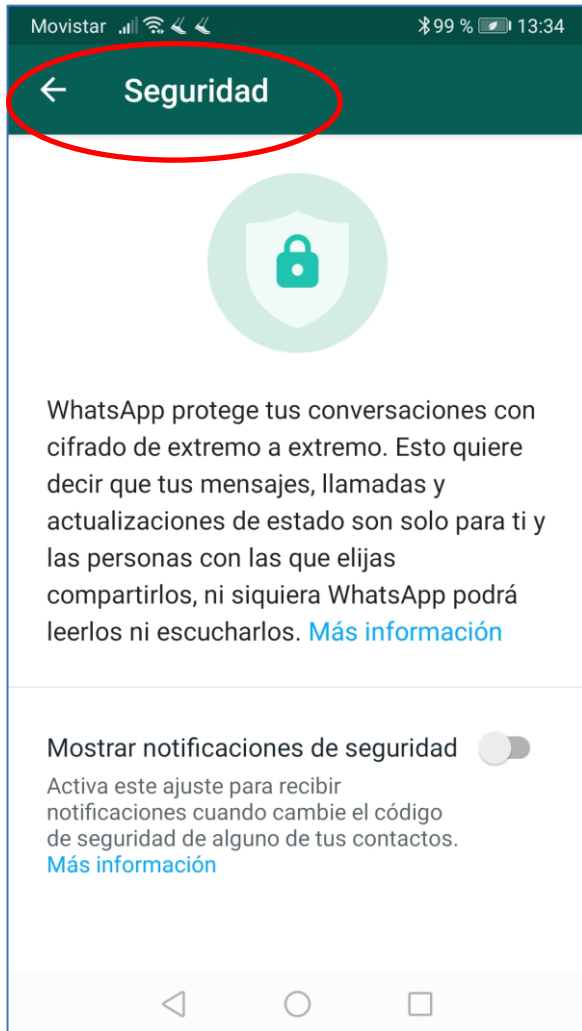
Movistar 99 % 13:34

← Seguridad

WhatsApp protege tus conversaciones con cifrado de extremo a extremo. Esto quiere decir que tus mensajes, llamadas y actualizaciones de estado son solo para ti y las personas con las que elijas compartirlos, ni siquiera WhatsApp podrá leerlos ni escucharlos. Más información

Mostrar notificaciones de seguridad

Activa este ajuste para recibir notificaciones cuando cambie el código de seguridad de alguno de tus contactos. Más información